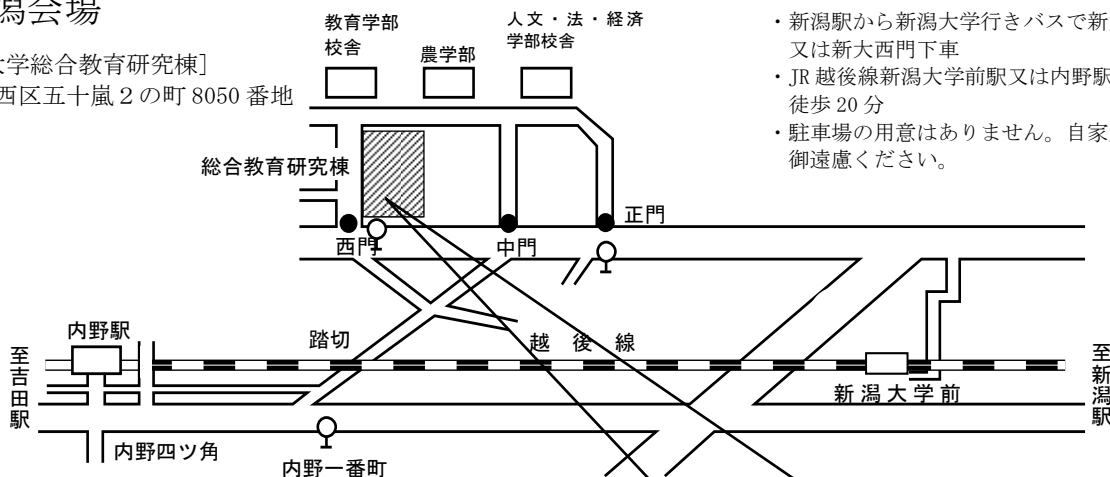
潟会場

大学総合教育研究棟]
西区五十嵐２の町 8050 番地

教育学部
校舎

農学部

人文・法・経済
学部校舎

・新潟駅から新潟大学行きバスで新
又は新大西門下車
・JR 越後線新潟大学前駅又は内野駅
徒歩 20 分
・駐車場の用意はありません。自家
御遠慮ください。

総合教育研究棟

正門

西門

中門

内野駅

踏切

越　後　線

至吉田駅

新潟大学前

至新潟駅

内野四ツ角

内野一番町